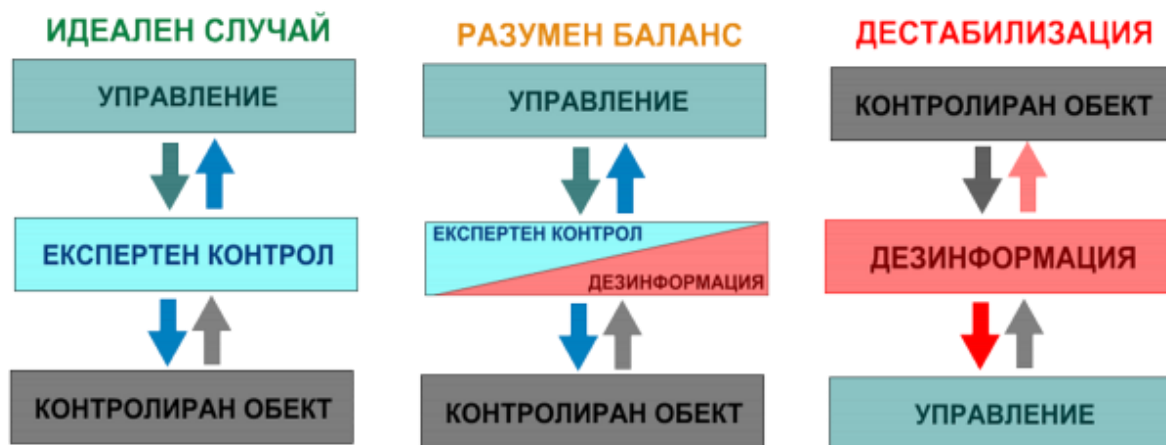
ИДЕАЛЕН СЛУЧАЙ

УПРАВЛЕНИЕ

ЕКСПЕРТЕН КОНТРОЛ

КОНТРОЛИРАН ОБЕКТ

РАЗУМЕН БАЛАНС

УПРАВЛЕНИЕ

ЕКСПЕРТЕН КОНТРОЛ

ДЕЗИНФОРМАЦИЯ

КОНТРОЛИРАН ОБЕКТ

ДЕСТАБИЛИЗАЦИЯ

КОНТРОЛИРАН ОБЕКТ

ДЕЗИНФОРМАЦИЯ

УПРАВЛЕНИЕ